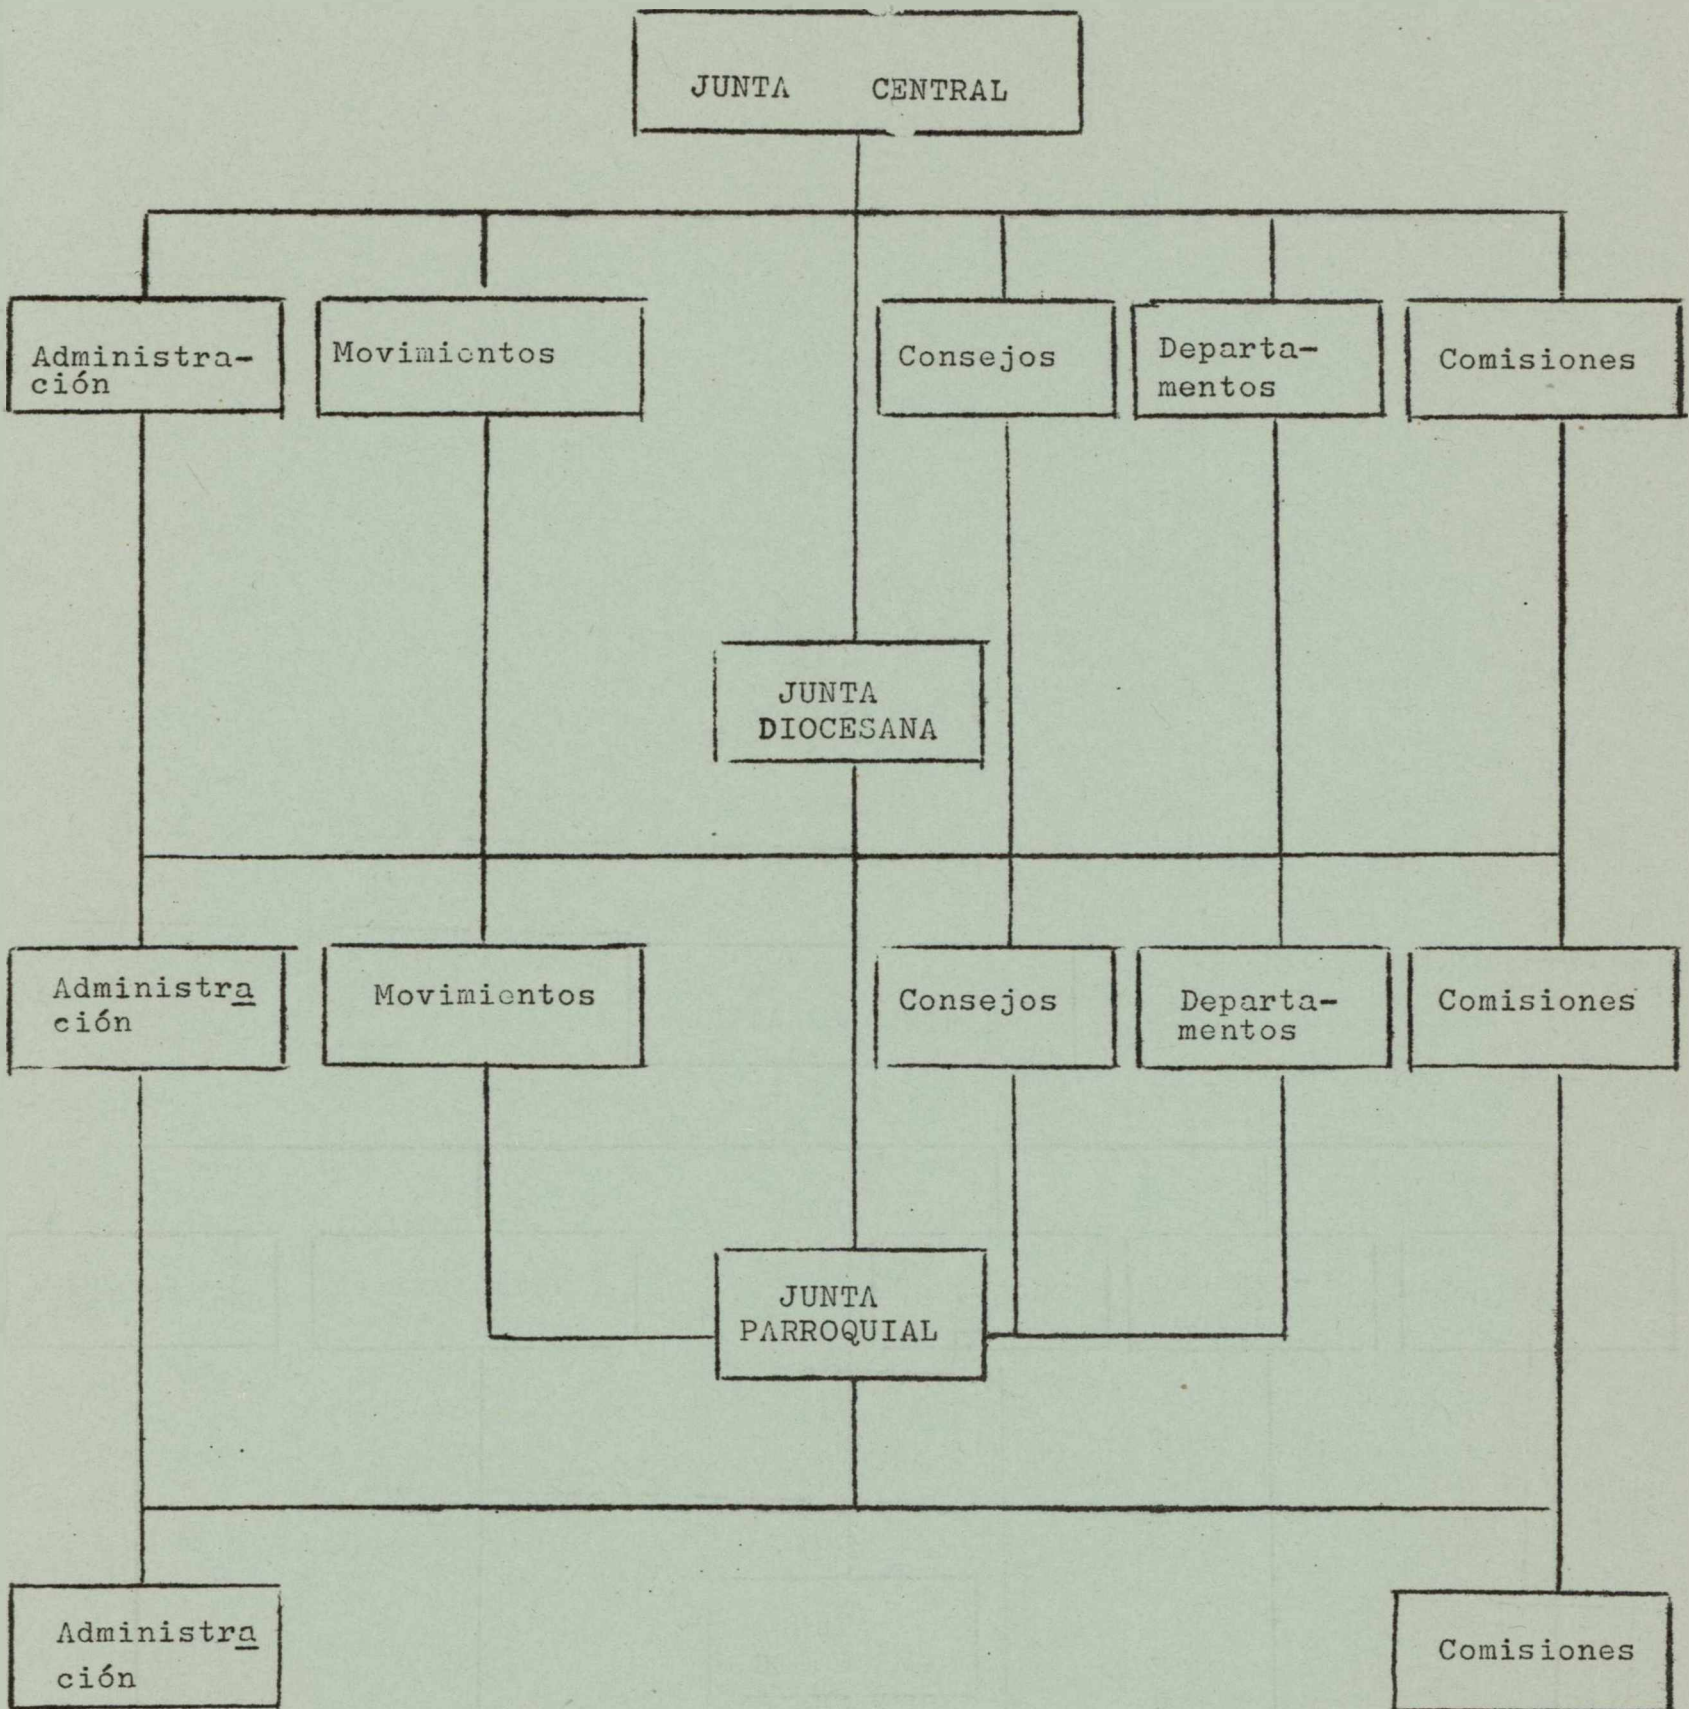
JUNTA CENTRAL

Administración

Movimientos

Consejos

Departamentos

Comisiones

JUNTA DIOCESANA

Administración

Movimientos

Consejos

Departamentos

Comisiones

JUNTA PARROQUIAL

Administración

Comisiones